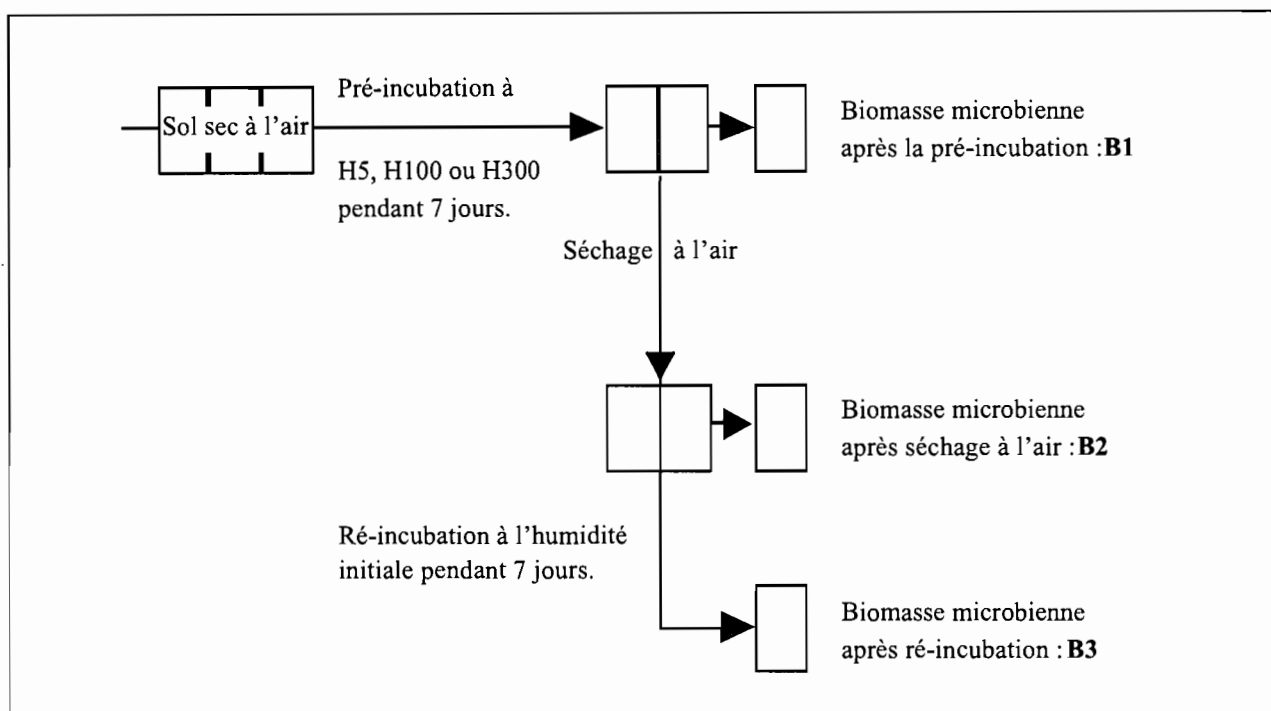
Sol sec à l'air

Pré-incubation à

H5, H100 ou H300 pendant 7 jours.

Biomasse microbienne après la pré-incubation : **B1**

Séchage à l'air

Biomasse microbienne après séchage à l'air : **B2**

Ré-incubation à l'humidité initiale pendant 7 jours.

Biomasse microbienne après ré-incubation : **B3**